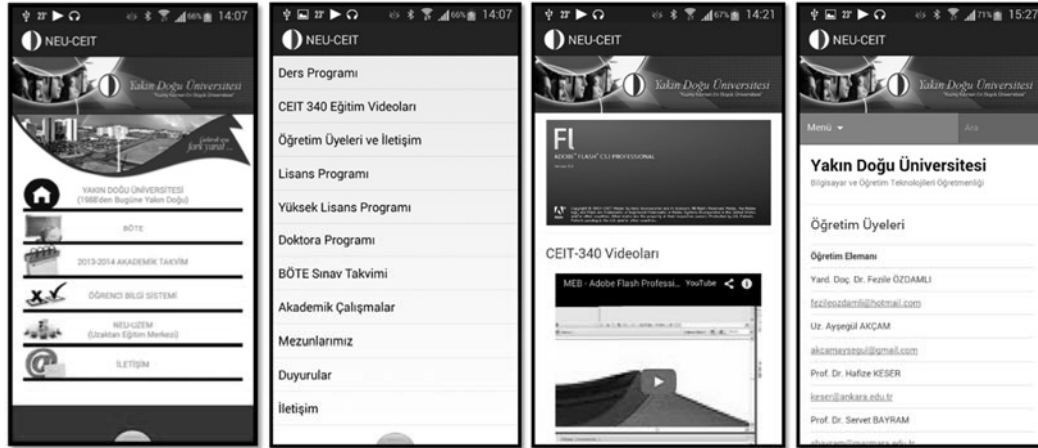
14:07
NEU-CEIT
Yakın Doğu Üniversitesi
YAKIN DOĞU ÜNİVERSİTESİ (1988'den Bugüne Yakın Doğu)
BÖTE
2013-2014 AKADEMİK TAKVİM
ÖĞRENCİ BİLGİ SİSTEMİ
NEU-UZEM (Uzaktan Eğitim Merkezi)
İLETİŞİM

14:07
NEU-CEIT
Ders Programı
CEIT 340 Eğitim Videoları
Öğretim Üyeleri ve İletişim
Lisans Programı
Yüksek Lisans Programı
Doktora Programı
BÖTE Sınav Takvimi
Akademik Çalışmalar
Mezunlarımız
Duyurular
İletişim

14:21
NEU-CEIT
Yakın Doğu Üniversitesi
Fl
ADOBE FLASH CS3 PROFESSIONAL
CEIT-340 Videoları
MEB - Adobe Flash Professi... YouTube

15:27
NEU-CEIT
Yakın Doğu Üniversitesi
Menü
Ara
Yakın Doğu Üniversitesi
Bilgisayar ve Öğretim Teknolojileri Öğretmenliği
Öğretim Üyeleri
Öğretim Elemanı
Yard. Doç. Dr. Fezile ÖZDAMLI
fezileozdamli@hotmail.com
Uz. Ayşegül AKÇAM
akcamaysegul@gmail.com
Prof. Dr. Hafize KESER
keser@ankara.edu.tr
Prof. Dr. Servet BAYRAM
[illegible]